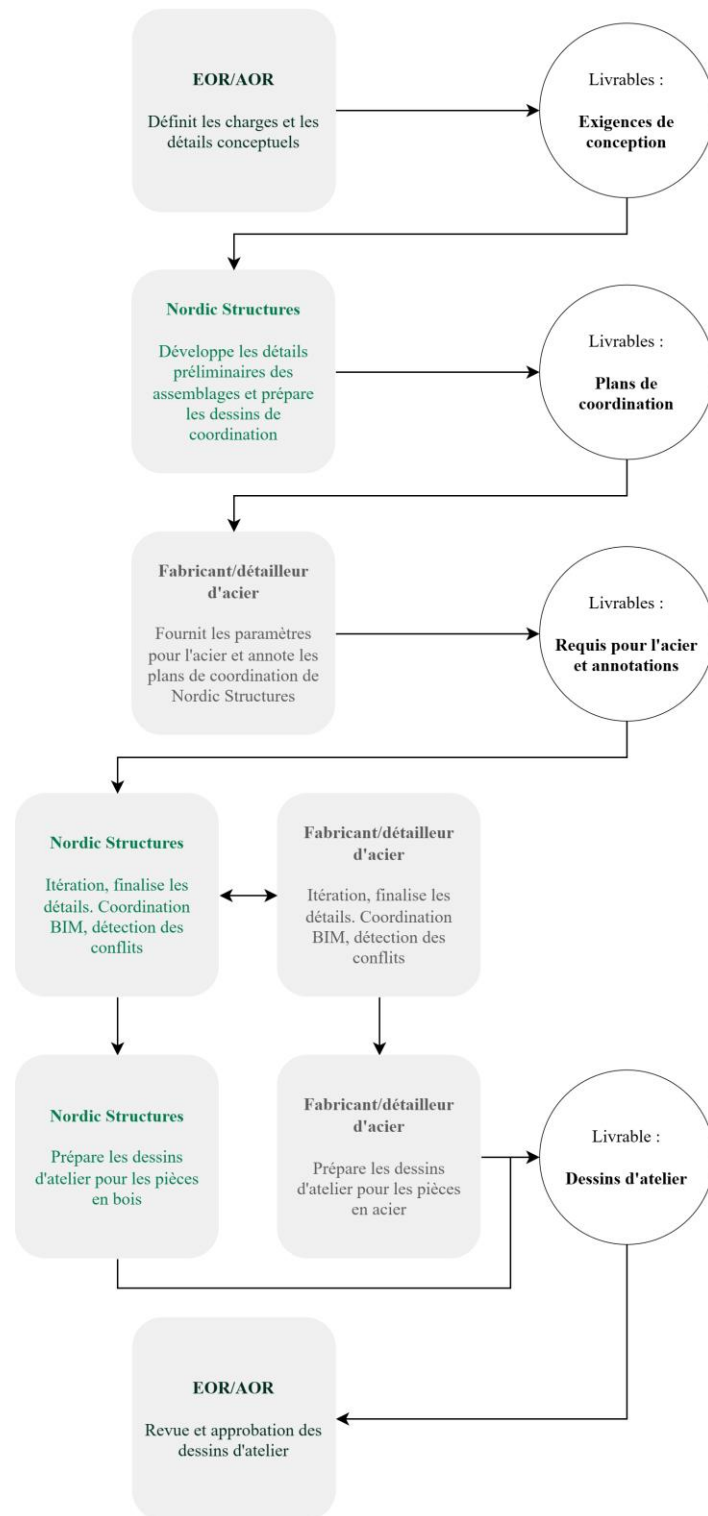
EOR/AOR

Définit les charges et les détails conceptuels

Livrables :

Exigences de conception

Nordic Structures

Développe les détails préliminaires des assemblages et prépare les dessins de coordination

Livrables :

Plans de coordination

Fabricant/détailleur d'acier

Fournit les paramètres pour l'acier et annote les plans de coordination de Nordic Structures

Livrables :

Requis pour l'acier et annotations

Nordic Structures

Itération, finalise les détails. Coordination BIM, détection des conflits

Fabricant/détailleur d'acier

Itération, finalise les détails. Coordination BIM, détection des conflits

Nordic Structures

Prépare les dessins d'atelier pour les pièces en bois

Fabricant/détailleur d'acier

Prépare les dessins d'atelier pour les pièces en acier

Livrable :

Dessins d'atelier

EOR/AOR

Revue et approbation des dessins d'atelier